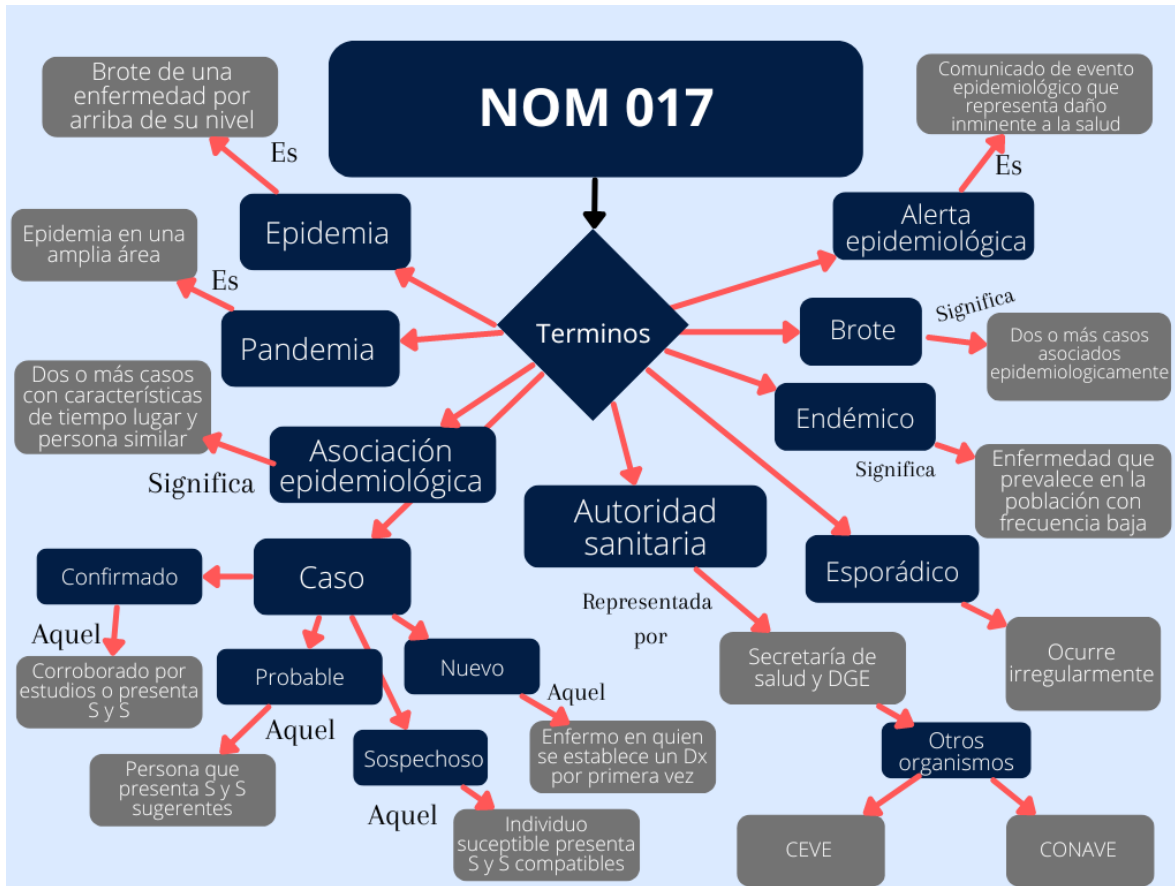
NOM 017

Terminos

Epidemia
Es
Brote de una enfermedad por arriba de su nivel

Pandemia
Es
Epidemia en una amplia área

Asociación epidemiológica
Significa
Dos o más casos con características de tiempo lugar y persona similar

Caso

Confirmado
Aquel
Corroborado por estudios o presenta S y S

Probable
Aquel
Persona que presenta S y S sugerentes

Sospechoso
Aquel
Individuo suceptible presenta S y S compatibles

Nuevo
Aquel
Enfermo en quien se establece un Dx por primera vez

Autoridad sanitaria
Representada por
Secretaría de salud y DGE
Otros organismos
CEVE
CONAVE

Alerta epidemiológica
Es
Comunicado de evento epidemiológico que representa daño inminente a la salud

Brote
Significa
Dos o más casos asociados epidemiologicamente

Endémico
Significa
Enfermedad que prevalece en la población con frecuencia baja

Esporádico
Ocurre irregularmente